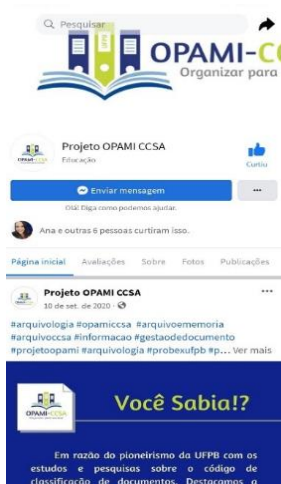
Pesquisar

OPAMI-C
Organizar para

Projeto OPAMI CCSA
Educação

Curtiu

Enviar mensagem

Olá! Diga como podemos ajudar.

Ana e outras 6 pessoas curtiram isso.

Página inicial Avaliações Sobre Fotos Publicações

Projeto OPAMI CCSA
10 de set. de 2020 ·

#arquivologia #opamiccsa #arquivoememoria #arquivoccsa #informacao #gestaodedocumento #projetoopami #arquivologia #probexufpb #p... Ver mais

OPAMI-CCSA

Você Sabia!?

Em razão do pioneirismo da UFPB com os estudos e pesquisas sobre o código de classificação de documentos, Destacamos a